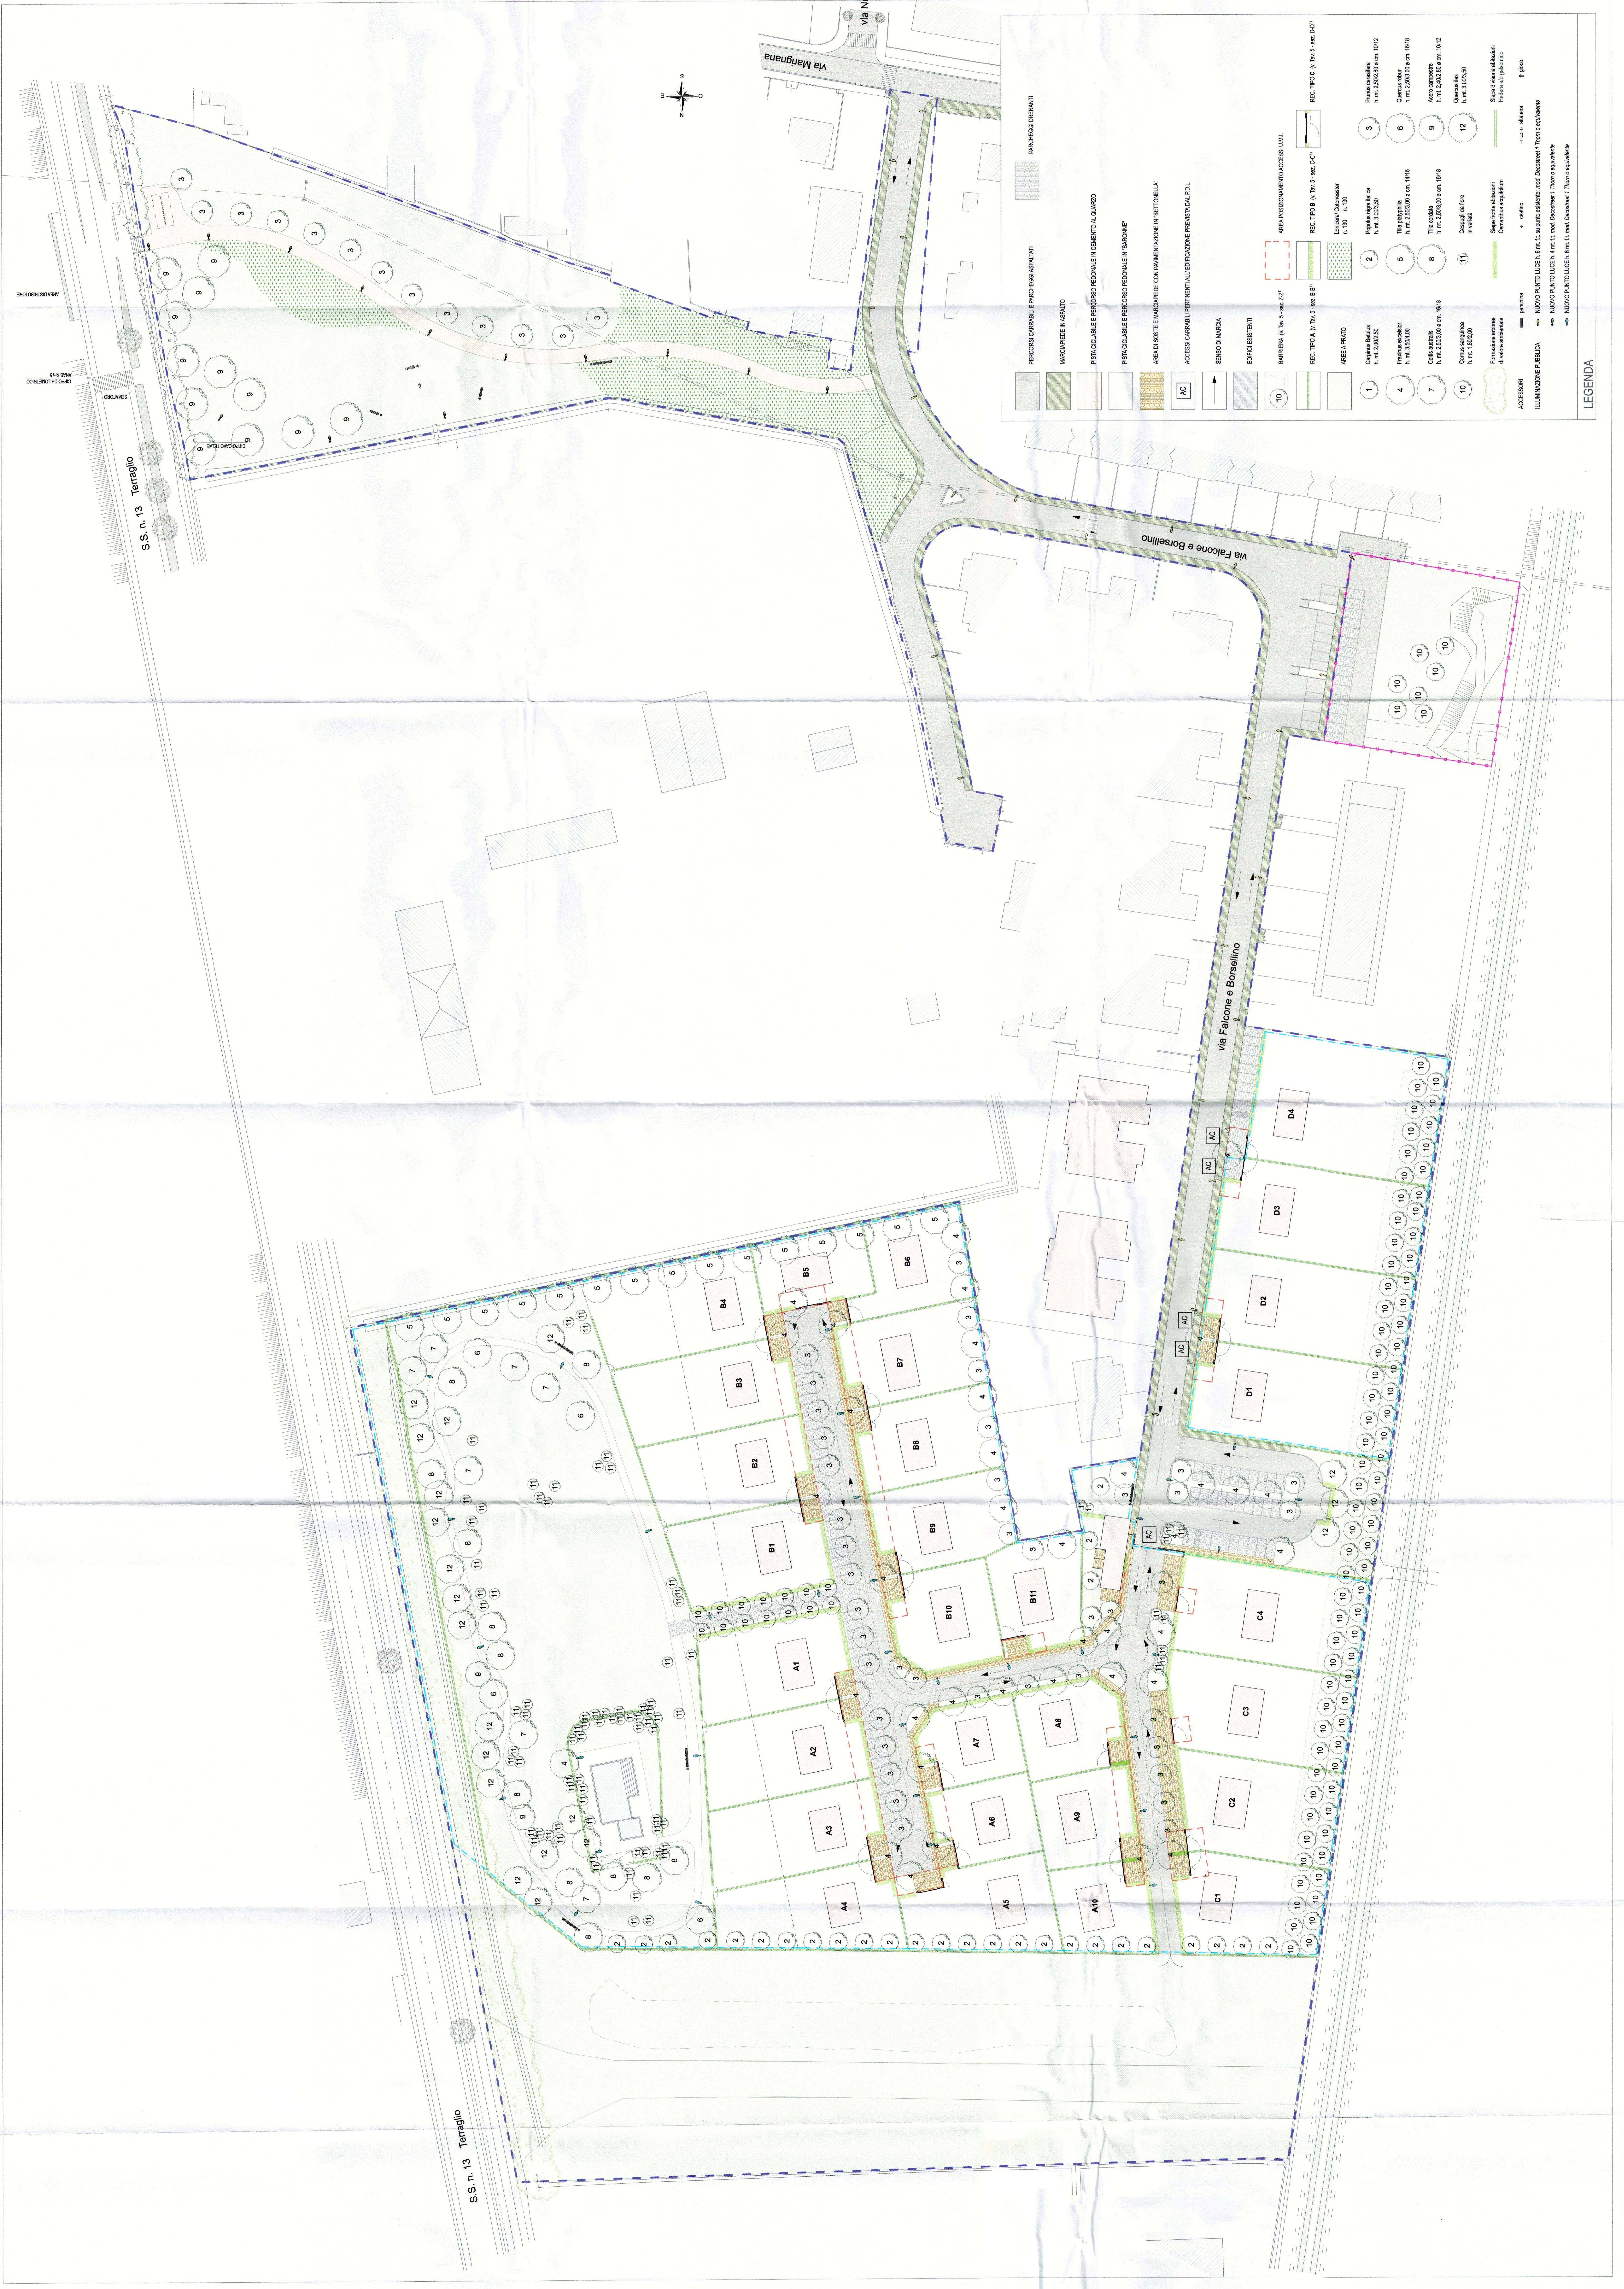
LEGENDA

PERCORSI CARRABILI E PARCHEGGI ASFALTATI
PARCHEGGI DRENANTI
MARCIAPIEDE IN ASFALTO
PISTA CICLABILE E PERCORSO PEDONALE IN CEMENTO AL QUARZO
PISTA CICLABILE E PERCORSO PEDONALE IN "SARONNE"
AREA DI SOSTE E MARCIAPIEDE CON PAVIMENTAZIONE IN "BETTONELLA"
AC ACCESSI CARRABILI PERTINENTI ALL'EDIFICAZIONE PREVISTA DAL P.D.L.
SENSO DI MARCIA
EDIFICI ESISTENTI
BARRIERA
AREA POSIZIONAMENTO ACCESSI U.M.I.
REC. TIPO A
REC. TIPO B
REC. TIPO C
AREE A PRATO

1 Carpinus Betulus
2 Populus nigra italica
3 Prunus cerasifera
4 Fraxinus excelsior
5 Tilia platyphilla
6 Quercus robur
7 Celtis australis
8 Tilia cordata
9 Acero campestre
10 Cornus sanguinea
11 Cespugli da fiore in varietà
12 Quercus ilex

Formazione arborea di valore ambientale
Siepe fronte abitazioni
Siepe divisoria abitazioni

ACCESSORI
ILLUMINAZIONE PUBBLICA

via Mangana
via Falcone e Borsellino
via Falcone e Borsellino
S.S. n. 13 Terraglio
S.S. n. 13 Terraglio

B4 B5 B6 B3 B7 B2 B8 B1 B9 B10 B11
A1 A2 A3 A4 A5 A6 A7 A8 A9 A10
C1 C2 C3 C4
D1 D2 D3 D4
AC AC AC AC AC